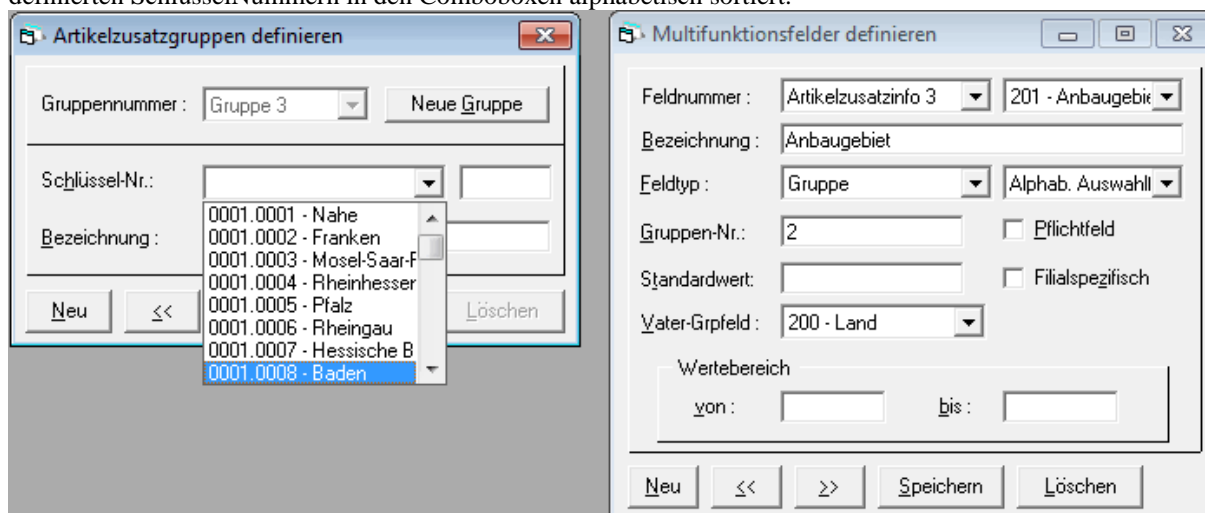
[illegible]

Artikelzusatzgruppen definieren

Gruppennummer : Gruppe 3 Neue Gruppe

Schlüssel-Nr.:

Bezeichnung :

0001.0001 - Nahe
0001.0002 - Franken
0001.0003 - Mosel-Saar-R
0001.0004 - Rheinhesser
0001.0005 - Pfalz
0001.0006 - Rheingau
0001.0007 - Hessische B
0001.0008 - Baden

Neu << Löschen

Multifunktionsfelder definieren

Feldnummer : Artikelzusatzinfo 3 201 - Anbaugebie

Bezeichnung : Anbaugebiet

Feldtyp : Gruppe Alphab. Auswahl

Gruppen-Nr.: 2 Pflichtfeld

Standardwert: Filialspezifisch

Vater-Grpfeld : 200 - Land

Wertebereich

von : bis :

Neu << >> Speichern Löschen